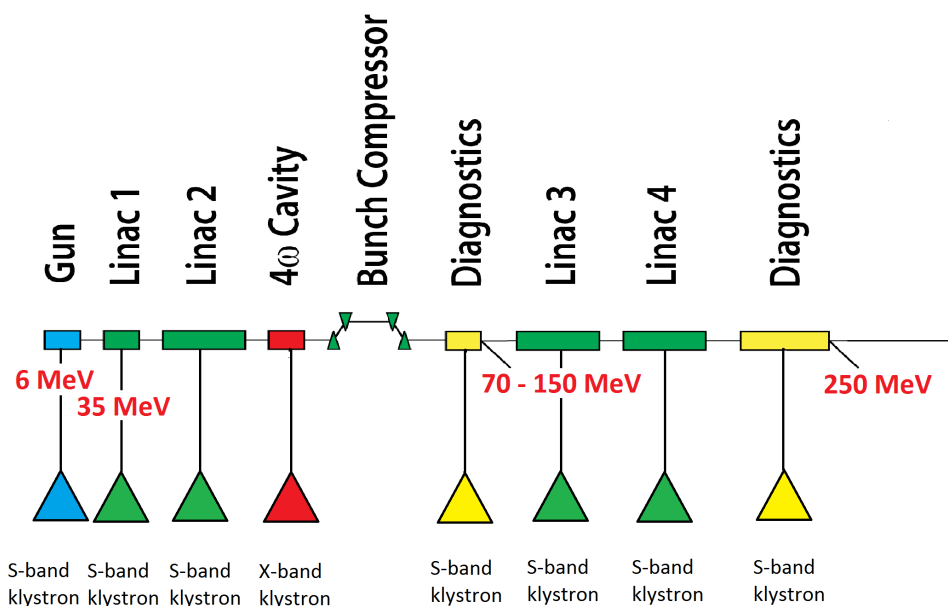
Gun

Linac 1

Linac 2

4ω Cavity

Bunch Compressor

Diagnostics

Linac 3

Linac 4

Diagnostics

6 MeV

35 MeV

70 - 150 MeV

250 MeV

S-band klystron

S-band klystron

S-band klystron

X-band klystron

S-band klystron

S-band klystron

S-band klystron

S-band klystron